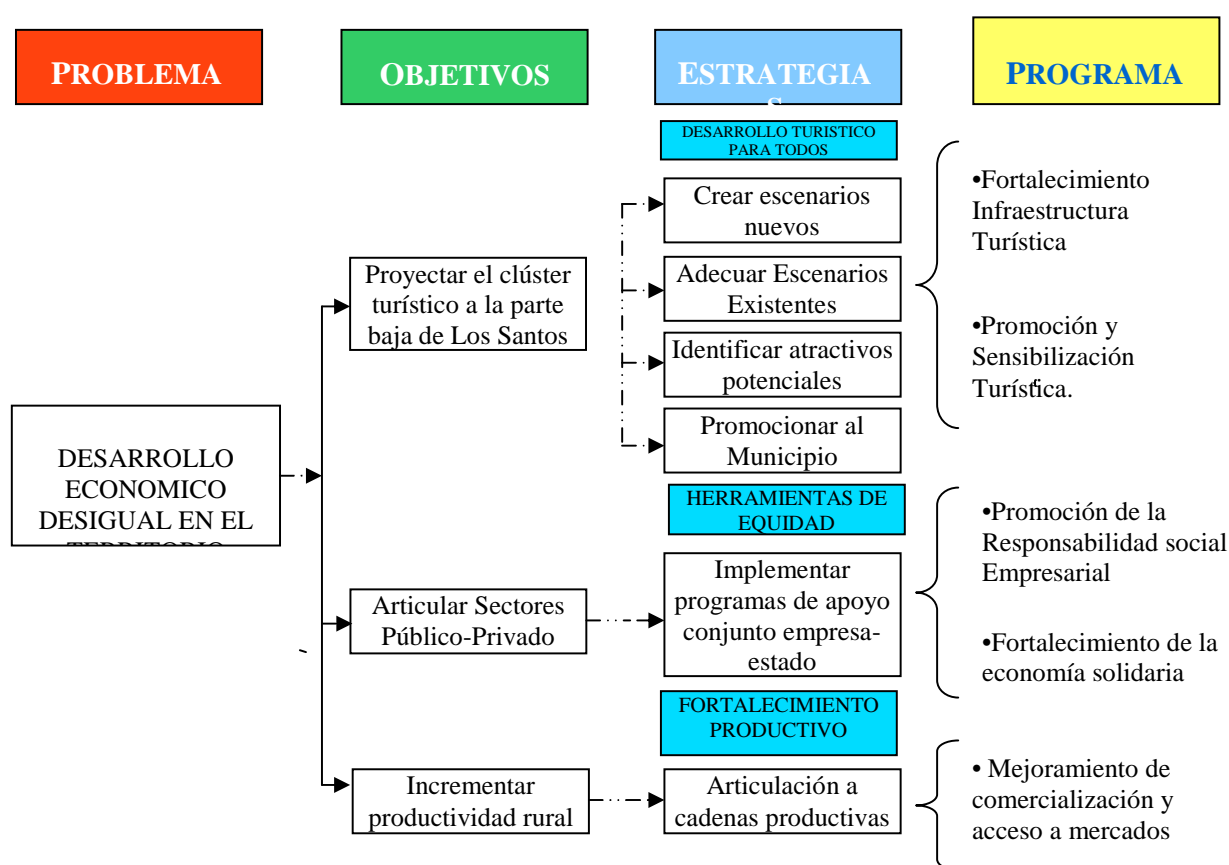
PROBLEMA

OBJETIVOS

ESTRATEGIA S

PROGRAMA

DESARROLLO TURISTICO PARA TODOS

Crear escenarios nuevos

Adecuar Escenarios Existentes

Identificar atractivos potenciales

Promocionar al Municipio

•Fortalecimiento Infraestructura Turística

•Promoción y Sensibilización Turística.

Proyectar el clúster turístico a la parte baja de Los Santos

DESARROLLO ECONOMICO DESIGUAL EN EL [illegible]

HERRAMIENTAS DE EQUIDAD

Implementar programas de apoyo conjunto empresa-estado

•Promoción de la Responsabilidad social Empresarial

•Fortalecimiento de la economía solidaria

Articular Sectores Público-Privado

FORTALECIMIENTO PRODUCTIVO

Incrementar productividad rural

Articulación a cadenas productivas

• Mejoramiento de comercialización y acceso a mercados